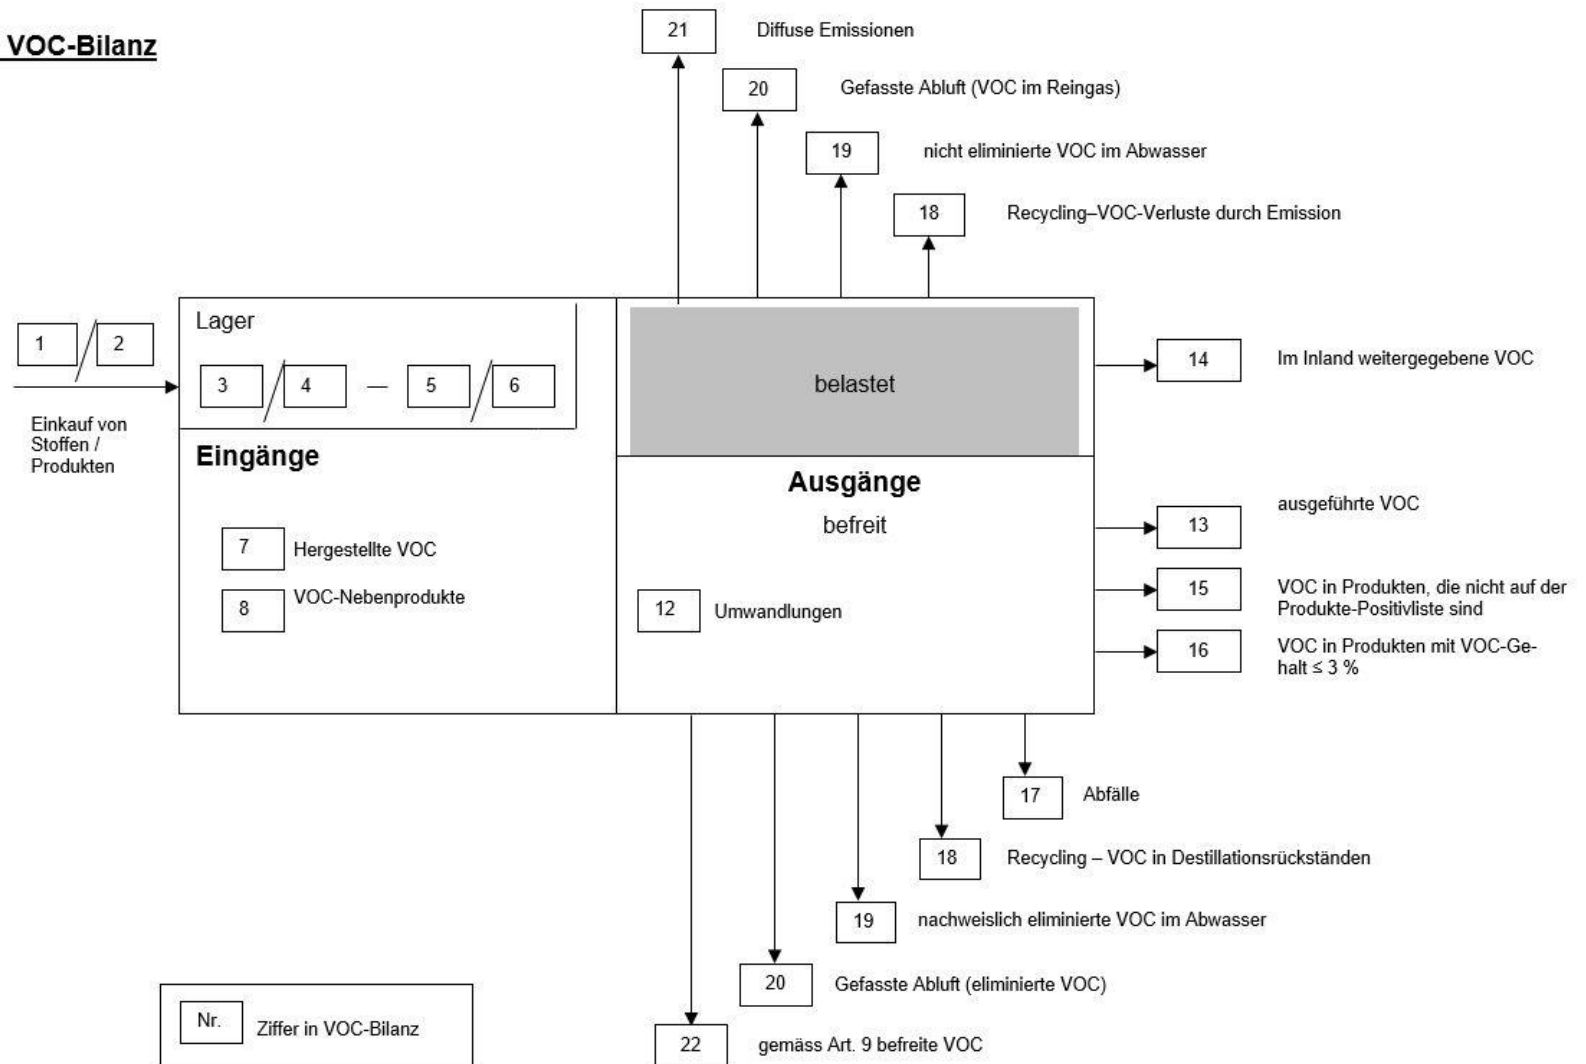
VOC-Bilanz

21 Diffuse Emissionen

20 Gefasste Abluft (VOC im Reingas)

19 nicht eliminierte VOC im Abwasser

18 Recycling–VOC-Verluste durch Emission

1 2

Einkauf von Stoffen / Produkten

Lager

3 4 — 5 6

Eingänge

7 Hergestellte VOC

8 VOC-Nebenprodukte

belastet

Ausgänge

befreit

12 Umwandlungen

14 Im Inland weitergegebene VOC

13 ausgeführte VOC

15 VOC in Produkten, die nicht auf der Produkte-Positivliste sind

16 VOC in Produkten mit VOC-Gehalt ≤ 3 %

17 Abfälle

18 Recycling – VOC in Destillationsrückständen

19 nachweislich eliminierte VOC im Abwasser

20 Gefasste Abluft (eliminierte VOC)

22 gemäss Art. 9 befreite VOC

Nr. Ziffer in VOC-Bilanz